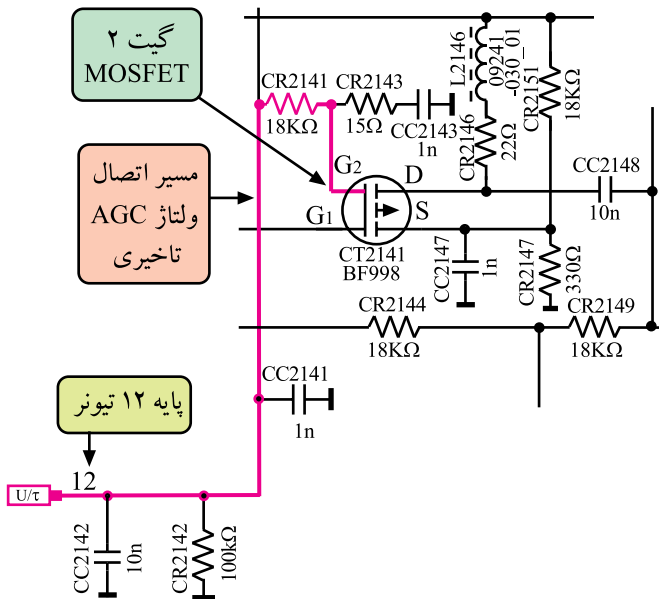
گیت ۲
MOSFET

مسیر اتصال ولتاژ AGC تاخیری

پایه ۱۲ تیونر

CR2141
18KΩ
CR2143
15Ω
CC2143
1n
L2146
09241
-030_01
CR2151
18KΩ
CR2146
22Ω
G2
D
G1
S
CC2148
10n
CT2141
BF998
CC2147
1n
CR2147
330Ω
CR2144
18KΩ
CR2149
18KΩ
CC2141
1n
12
U/τ
CC2142
10n
CR2142
100kΩ